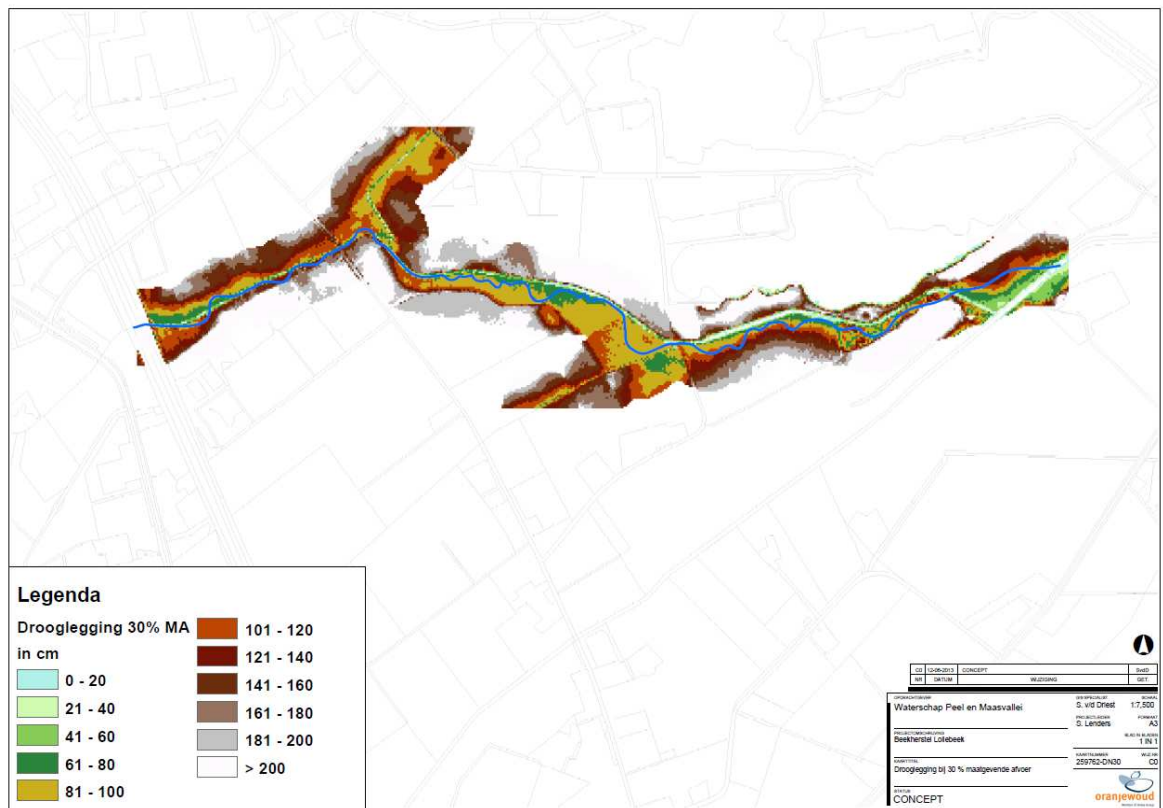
Legenda

Drooglegging 30% MA in cm

0 - 20
21 - 40
41 - 60
61 - 80
81 - 100
101 - 120
121 - 140
141 - 160
161 - 180
181 - 200
> 200

| C0 | 12-06-2013 | CONCEPT | SvdD |
|---|---|---|---|
| NR | DATUM | WIJZIGING | GET. |

OPDRACHTGEVER
Waterschap Peel en Maasvallei

PROJECTOMSCHRIJVING
Beekherstel Lollebeek

KAARTTITEL
Drooglegging bij 30 % maatgevende afvoer

STATUS
CONCEPT

S. v/d Driest
SCHAAL 1:7,500

PROJECTLEIDER
S. Lenders
FORMAAT A3

BLAD IN BLADEN 1 IN 1

KAARTNUMMER
259762-DN30
WIJZ.NR C0

oranjewoud